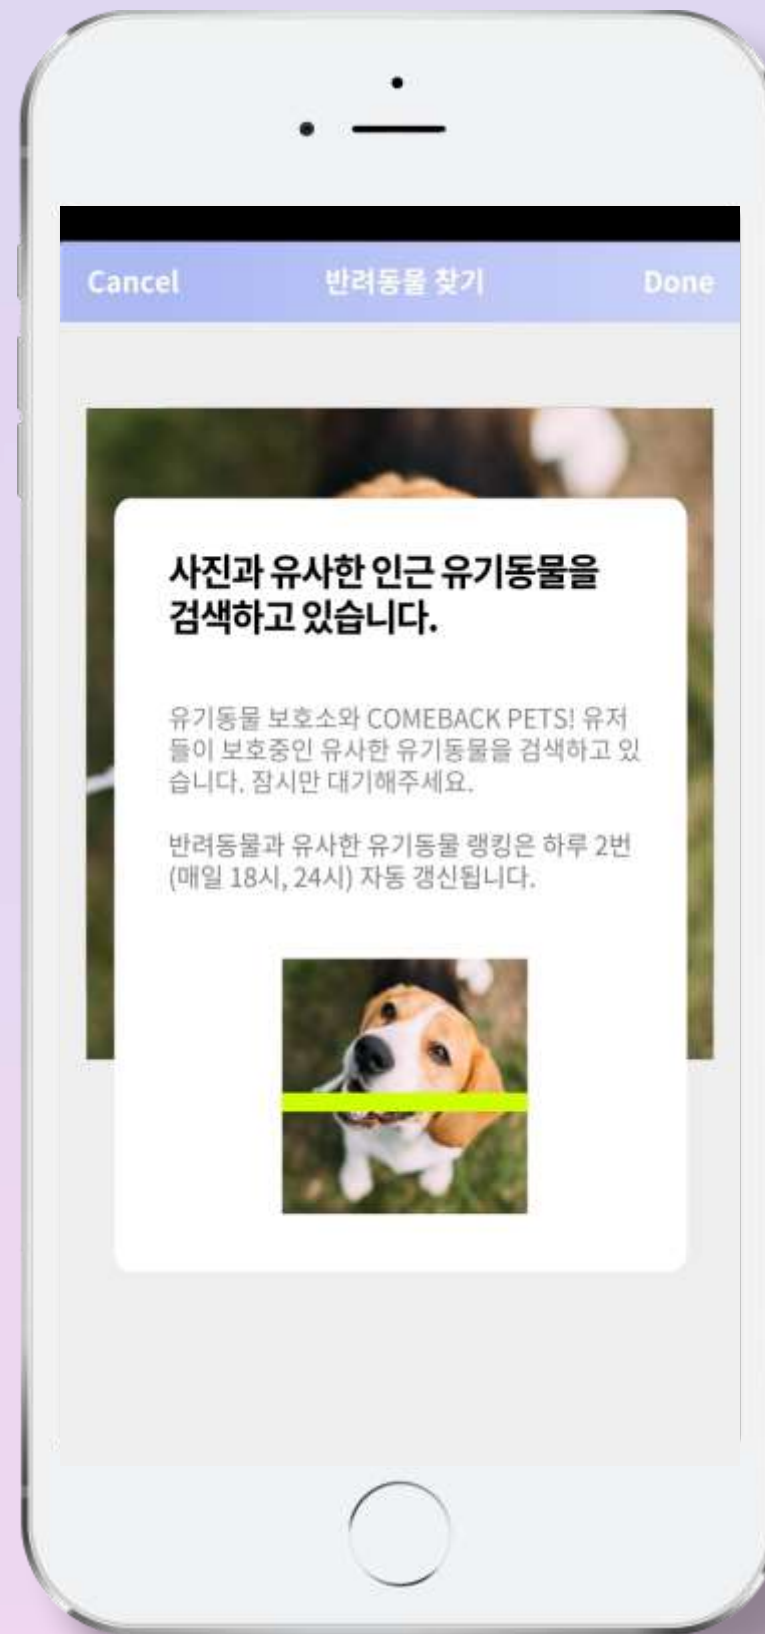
Cancel 반려동물 찾기 Done

사진과 유사한 인근 유기동물을 검색하고 있습니다.

유기동물 보호소와 COMEBACK PETS! 유저들이 보호중인 유사한 유기동물을 검색하고 있습니다. 잠시만 대기해주세요.

반려동물과 유사한 유기동물 랭킹은 하루 2번 (매일 18시, 24시) 자동 갱신됩니다.